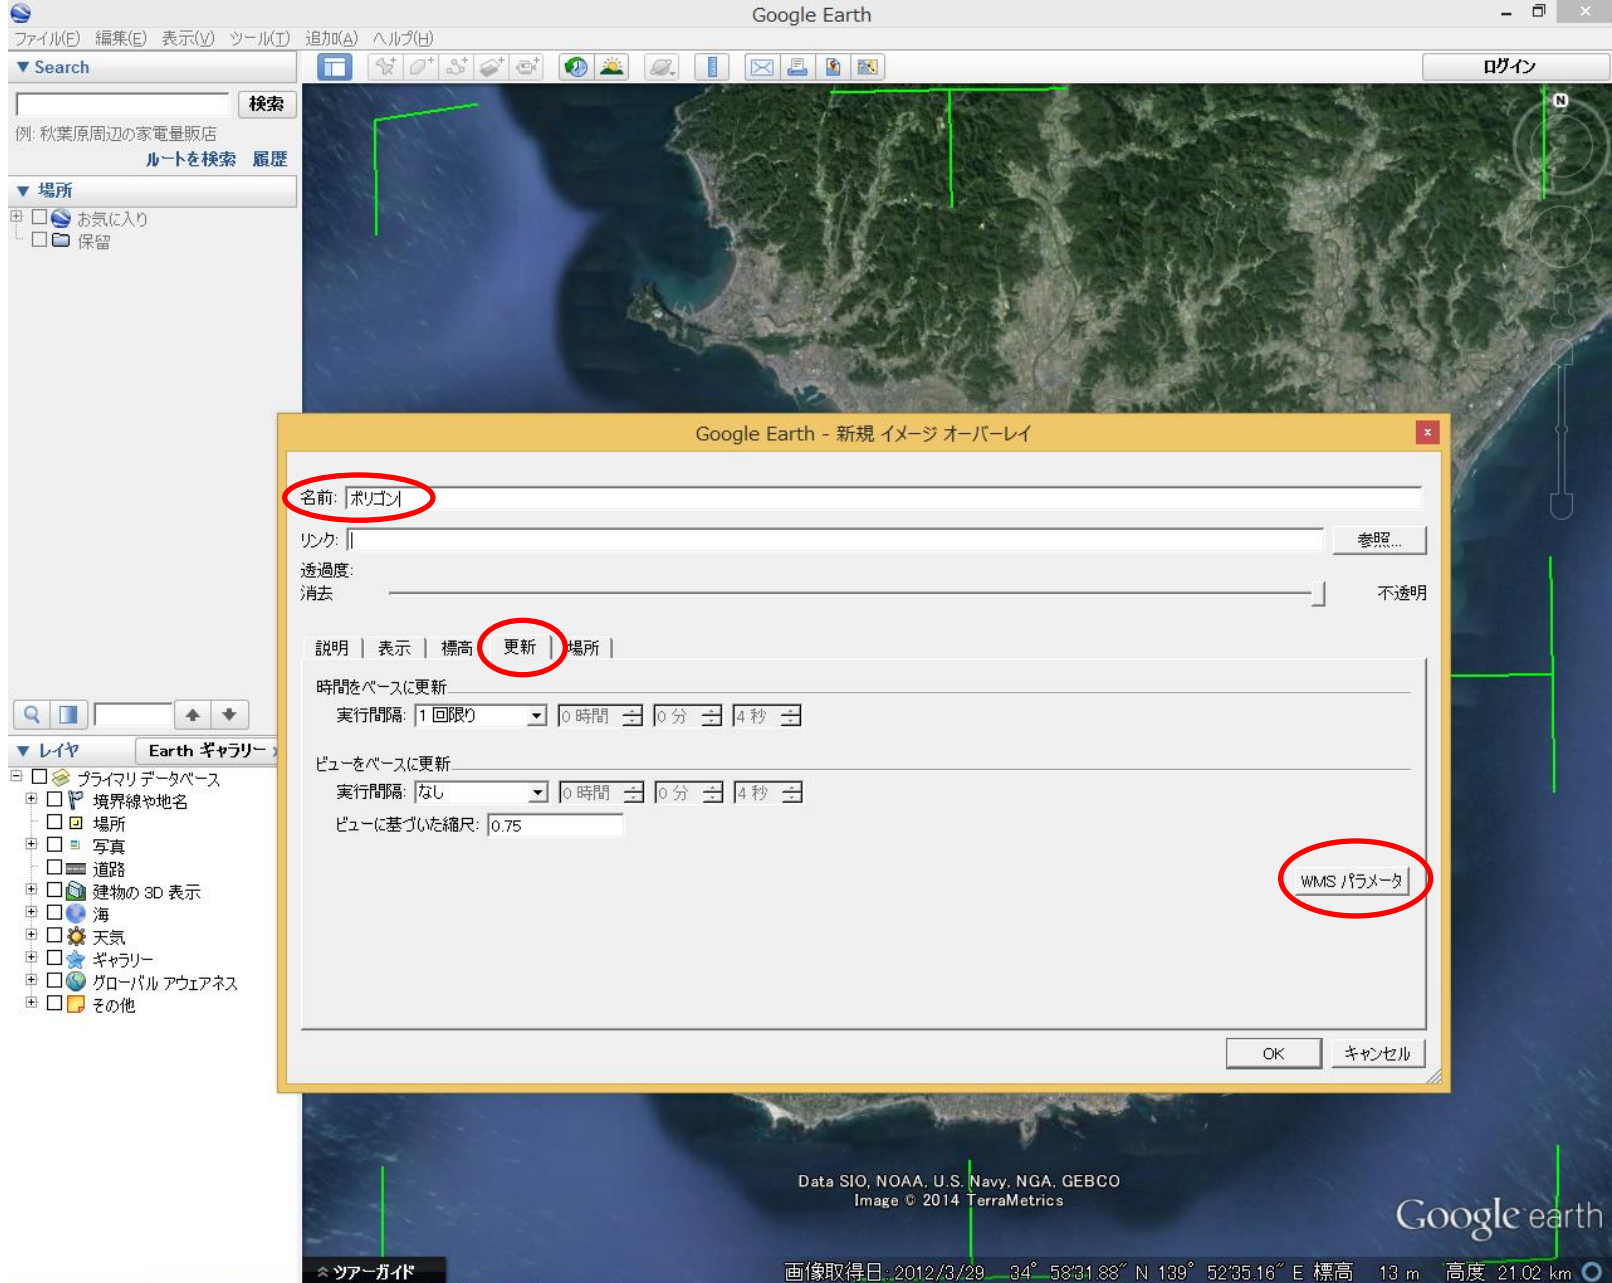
Google Earth

ファイル(F) 編集(E) 表示(V) ツール(T) 追加(A) ヘルプ(H)

▼ Search

検索

例: 秋葉原周辺の家電量販店

ルートを検索 履歴

▼ 場所

お気に入り

保留

ログイン

N

Google Earth - 新規 イメージ オーバーレイ

名前: ポリゴン

リンク:

参照...

透過度:

消去

不透明

説明 | 表示 | 標高 | 更新 | 場所 |

時間をベースに更新

実行間隔: 1 回限り 0 時間 0 分 4 秒

ビューをベースに更新

実行間隔: なし 0 時間 0 分 4 秒

ビューに基づいた縮尺: 0.75

WMS パラメータ

OK キャンセル

▼ レイヤ Earth ギャラリー

プライマリ データベース

境界線や地名

場所

写真

道路

建物の 3D 表示

海

天気

ギャラリー

グローバル アウェアネス

その他

Data SIO, NOAA, U.S. Navy, NGA, GEBCO
Image © 2014 TerraMetrics

Google earth

ツアーガイド

画像取得日: 2012/3/29 34° 58′31.88″ N 139° 52′35.16″ E 標高 13 m 高度 21.02 km